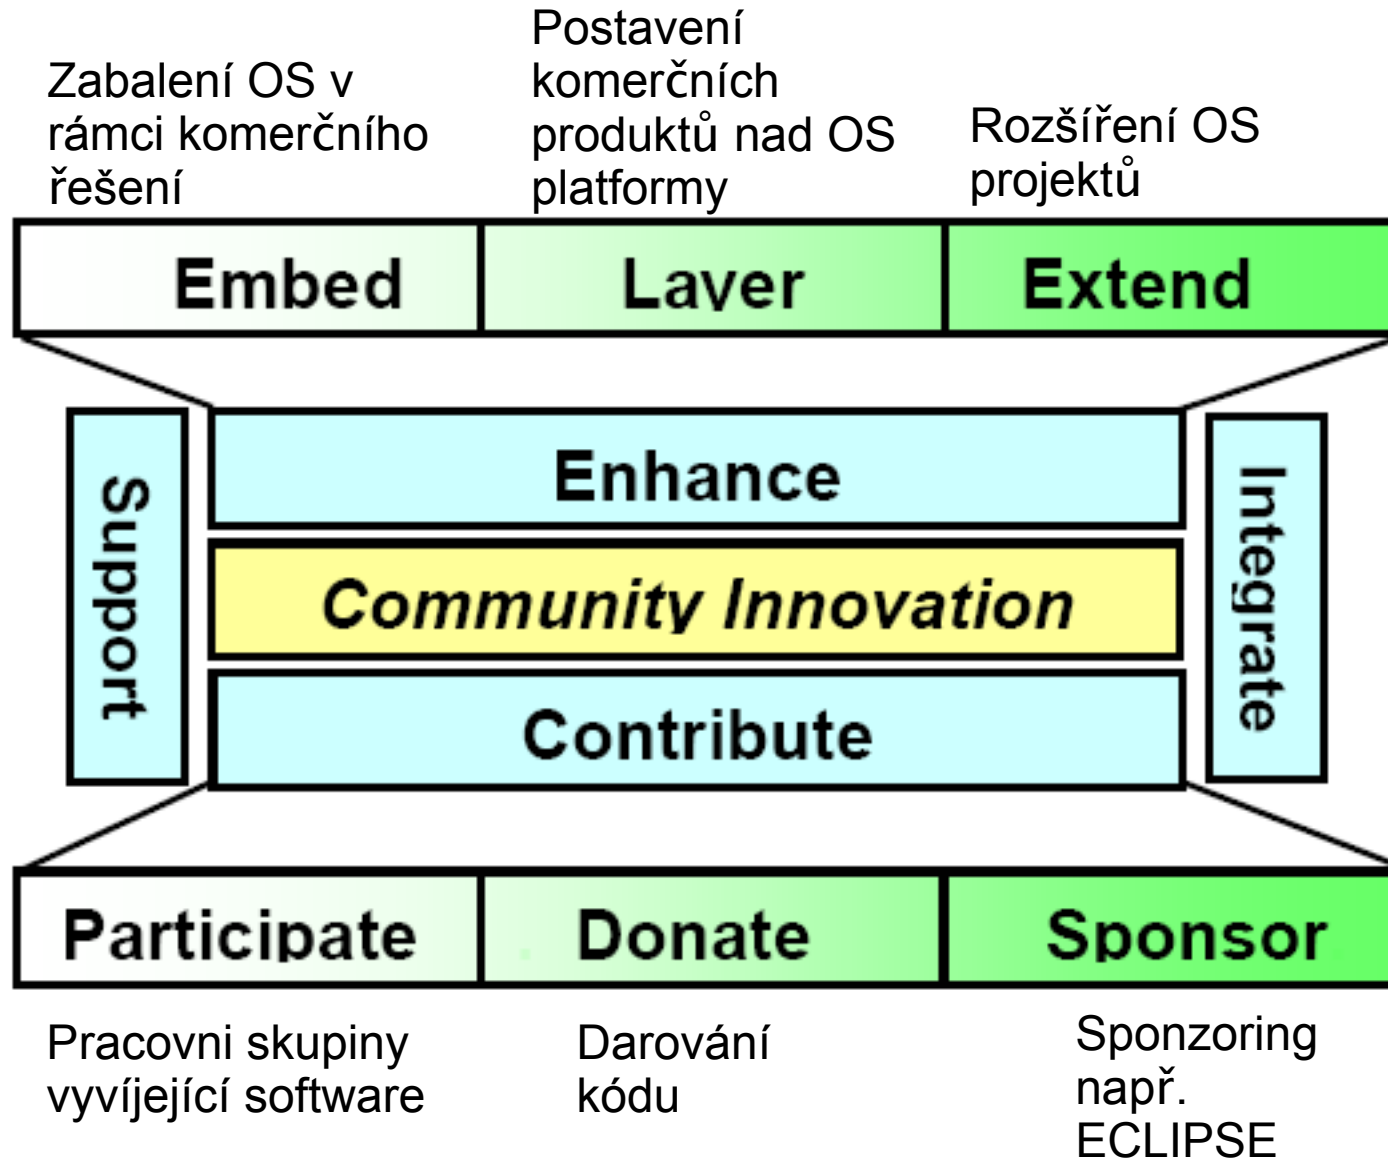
Zabalení OS v rámci komerčního řešení

Postavení komerčních produktů nad OS platformy

Rozšíření OS projektů

Embed

Laver

Extend

Support

Enhance

Community Innovation

Contribute

Integrate

Participate

Donate

Sponsor

Pracovni skupiny vyvíjející software

Darování kódu

Sponzoring např. ECLIPSE